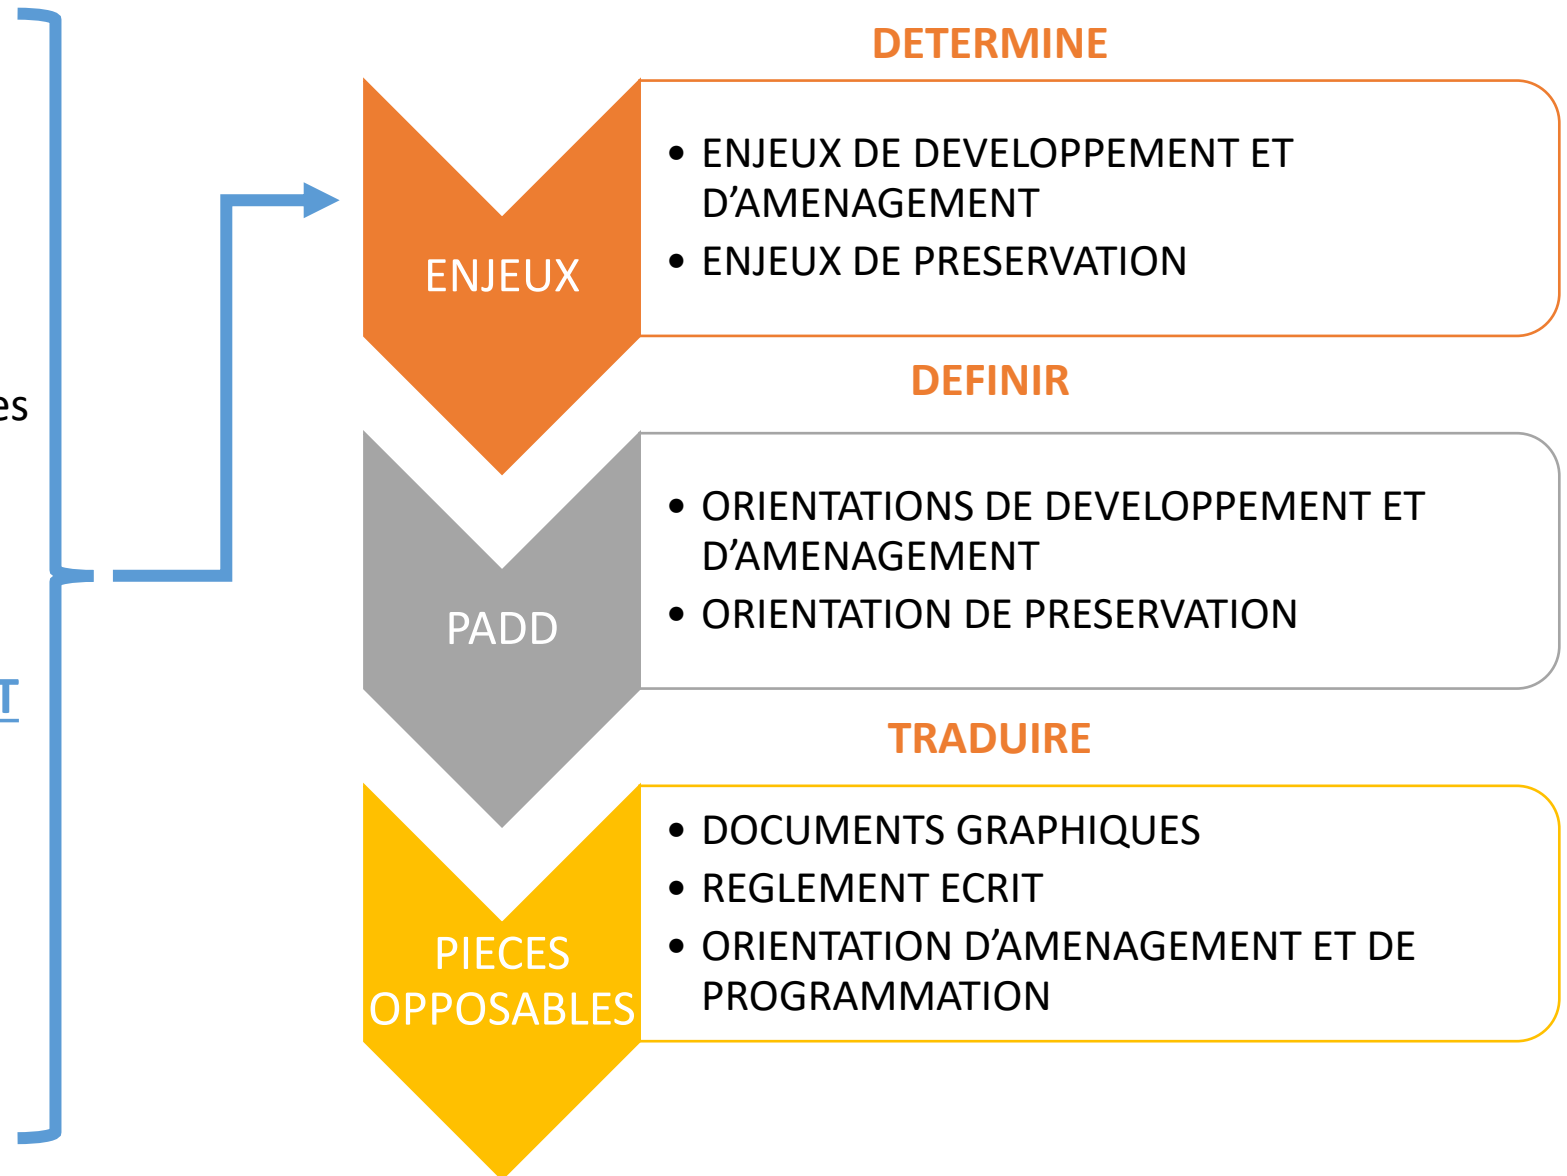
es

T

DETERMINE

ENJEUX

- ENJEUX DE DEVELOPPEMENT ET D'AMENAGEMENT
- ENJEUX DE PRESERVATION

DEFINIR

PADD

- ORIENTATIONS DE DEVELOPPEMENT ET D'AMENAGEMENT
- ORIENTATION DE PRESERVATION

TRADUIRE

PIECES OPPOSABLES

- DOCUMENTS GRAPHIQUES
- REGLEMENT ECRIT
- ORIENTATION D'AMENAGEMENT ET DE PROGRAMMATION